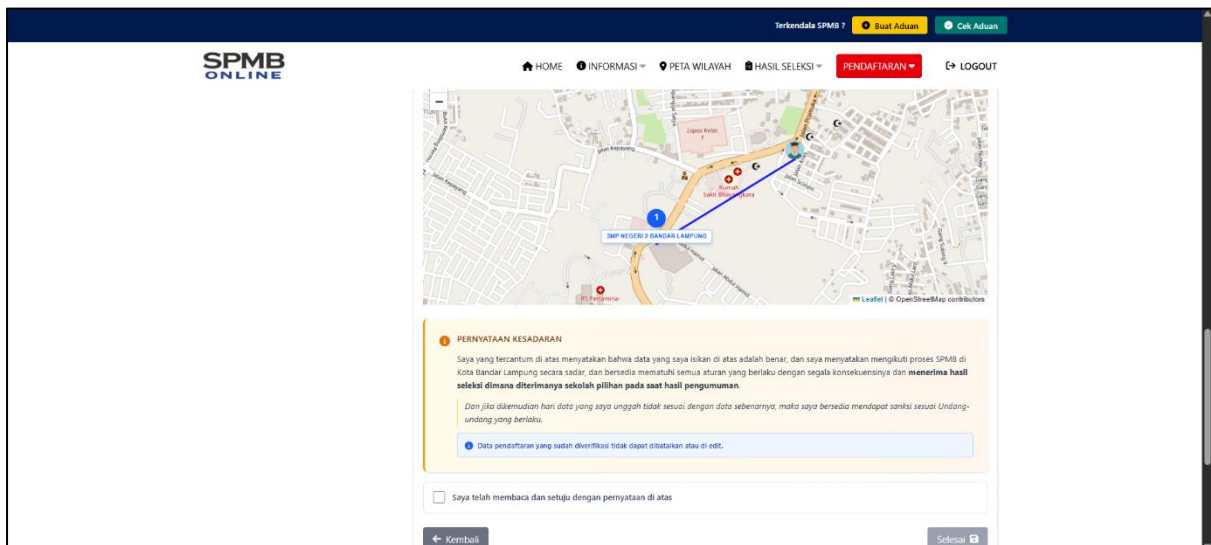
Terkendala SPMB ? Buat Aduan Cek Aduan

SPMB ONLINE

HOME INFORMASI PETA WILAYAH HASIL SELEKSI PENDAFTARAN LOGOUT

Jalan Kapayang
Lapan Kelas
Rumah Sakit Bhayangkara
1
SMP NEGERI 2 BANDAR LAMPUNG
RS Pertamina
Leaflet | © OpenStreetMap contributors

PERNYATAAN KESADARAN

Saya yang tercantum di atas menyatakan bahwa data yang saya isikan di atas adalah benar, dan saya menyatakan mengikuti proses SPMB di Kota Bandar Lampung secara sadar, dan bersedia mematuhi semua aturan yang berlaku dengan segala konsekuensinya dan **menerima hasil seleksi dimana diterimanya sekolah pilihan pada saat hasil pengumuman**.

*Dan jika dikemudian hari data yang saya unggah tidak sesuai dengan data sebenarnya, maka saya bersedia mendapat sanksi sesuai Undang-undang yang berlaku.*

Data pendaftaran yang sudah diverifikasi tidak dapat dibatalkan atau di edit.

Saya telah membaca dan setuju dengan pernyataan di atas

Kembali

Selesai